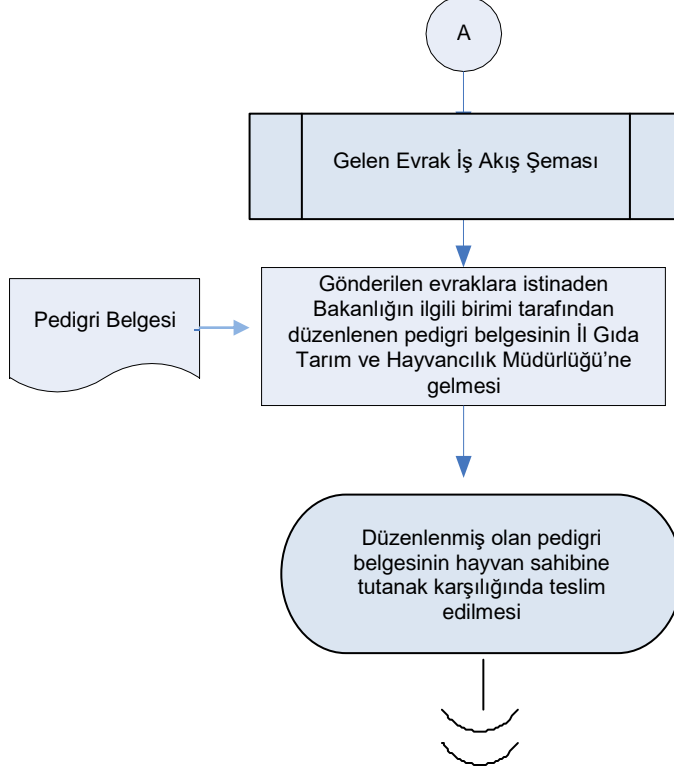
A

Gelen Evrak İş Akış Şeması

Pedigri Belgesi

Gönderilen evraklara istinaden Bakanlığın ilgili birimi tarafından düzenlenen pedigri belgesinin İl Gıda Tarım ve Hayvancılık Müdürlüğü'ne gelmesi

Düzenlenmiş olan pedigri belgesinin hayvan sahibine tutanak karşılığında teslim edilmesi